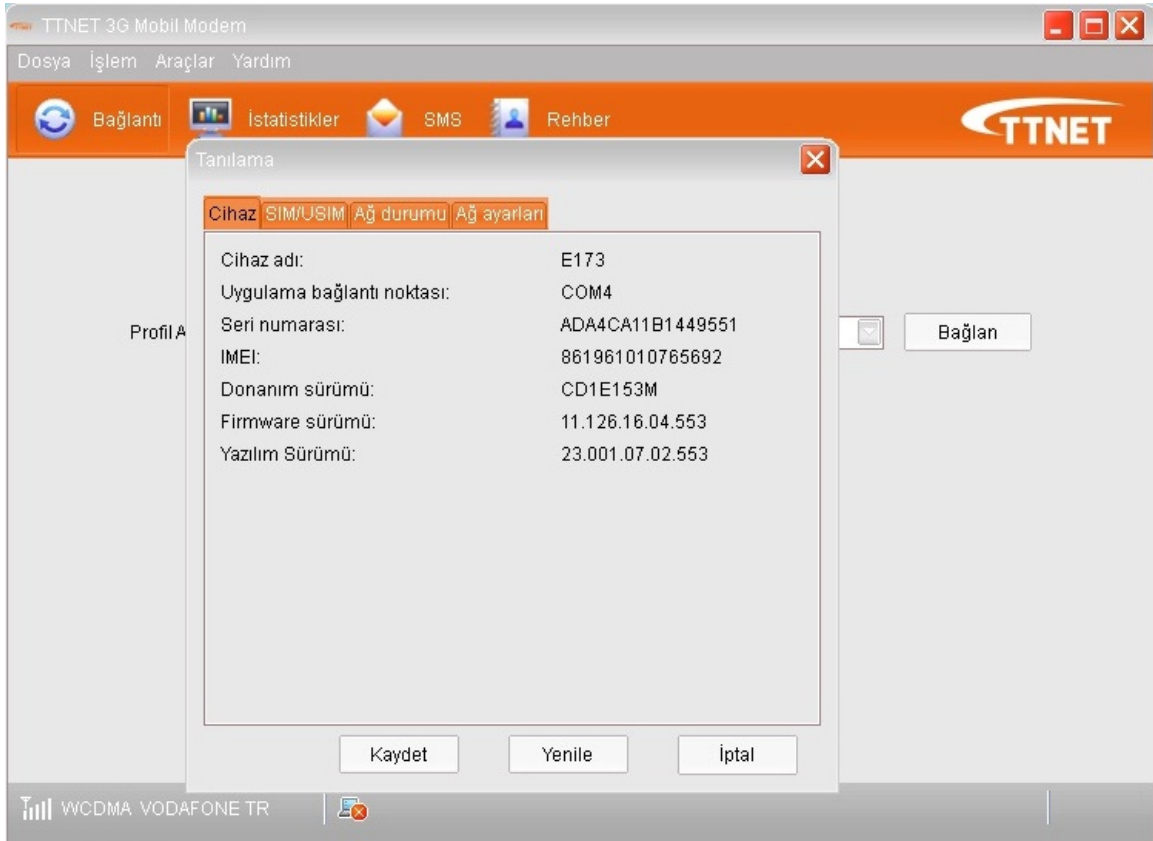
TTNET 3G Mobil Modem

Dosya İşlem Araçlar Yardım

Bağlantı İstatistikler SMS Rehber

TTNET

Tanılama

Cihaz SIM/USIM Ağ durumu Ağ ayarları

| | |
|---|---|
| Cihaz adı: | E173 |
| Uygulama bağlantı noktası: | COM4 |
| Seri numarası: | ADA4CA11B1449551 |
| IMEI: | 861961010765692 |
| Donanım sürümü: | CD1E153M |
| Firmware sürümü: | 11.126.16.04.553 |
| Yazılım Sürümü: | 23.001.07.02.553 |

Profil A

Bağlan

Kaydet Yenile İptal

WCDMA VODAFONE TR